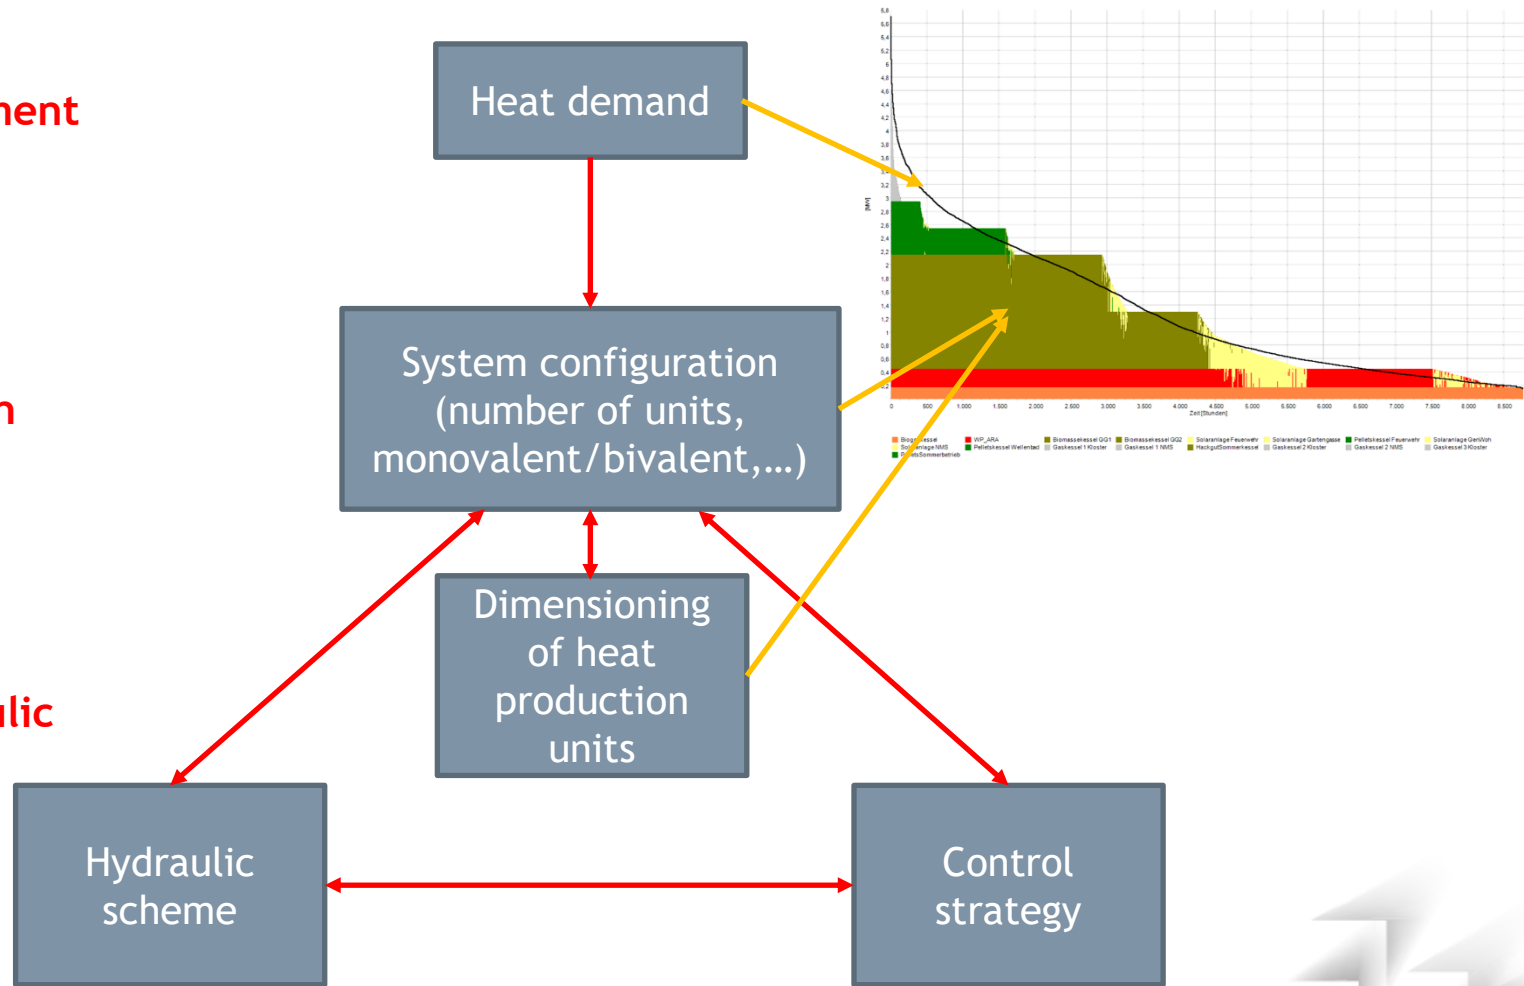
nent

n

ulic

Heat demand

System configuration (number of units, monovalent/bivalent,…)

Dimensioning of heat production units

Hydraulic scheme

Control strategy

6,8
6,6
6,4
6,2
6
4,8
4,6
4,4
4,2
4
3,8
3,6
3,4
3,2
3
2,8
2,6
2,4
2,2
2
1,8
1,6
1,4
1,2
1
0,8
0,6
0,4
0,2
[MW]
0 500 1.000 1.500 2.000 2.500 3.000 3.500 4.000 4.500 5.000 5.500 6.000 6.500 7.000 7.500 8.000 8.500
Zeit [Stunden]

Biog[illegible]essel
So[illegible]anlage NMS
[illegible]tsSommerbetrieb
WP_ARA
Pelletskessel Wellental
Biomassekessel GG1
Gaskessel 1 Kloster
Biomassekessel GG2
Gaskessel 1 NMS
Solaranlage Feuerwehr
HackgutSommerkessel
Solaranlage Gartengasse
Gaskessel 2 Kloster
Pelletskessel Feuerwehr
Gaskessel 2 NMS
Solaranlage GertWoh
Gaskessel 3 Kloster